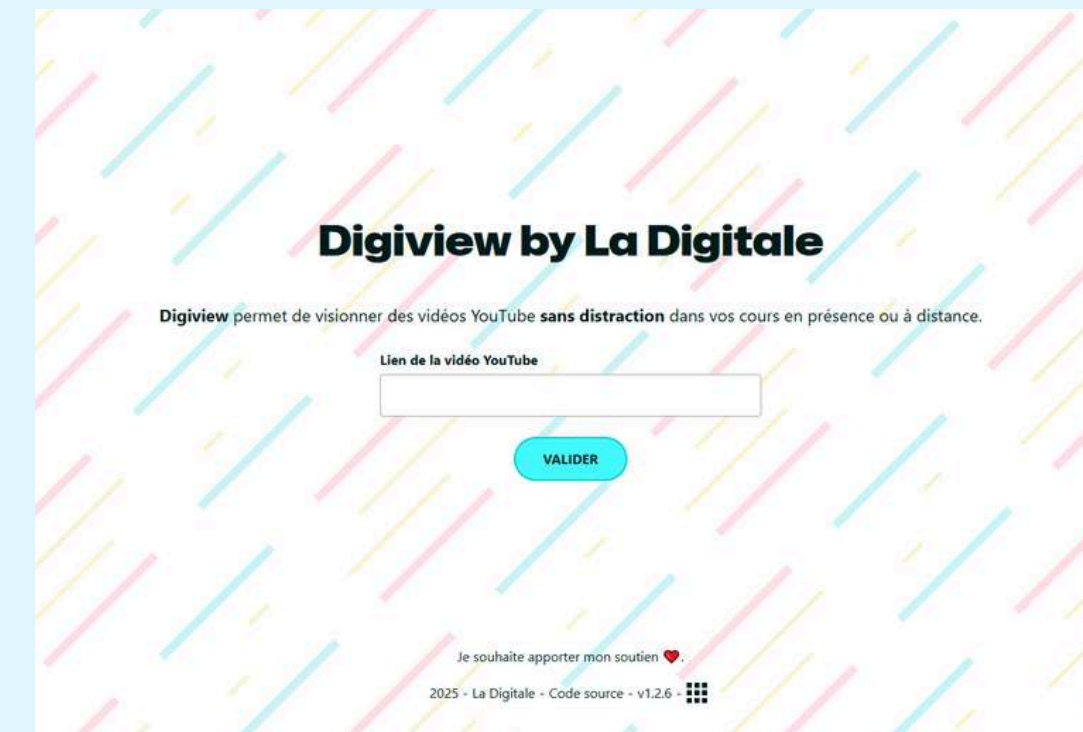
Digiview by La Digitale

**Digiview** permet de visionner des vidéos YouTube **sans distraction** dans vos cours en présence ou à distance.

Lien de la vidéo YouTube

VALIDER

Je souhaite apporter mon soutien.

2025 - La Digitale - Code source - v1.2.6 -